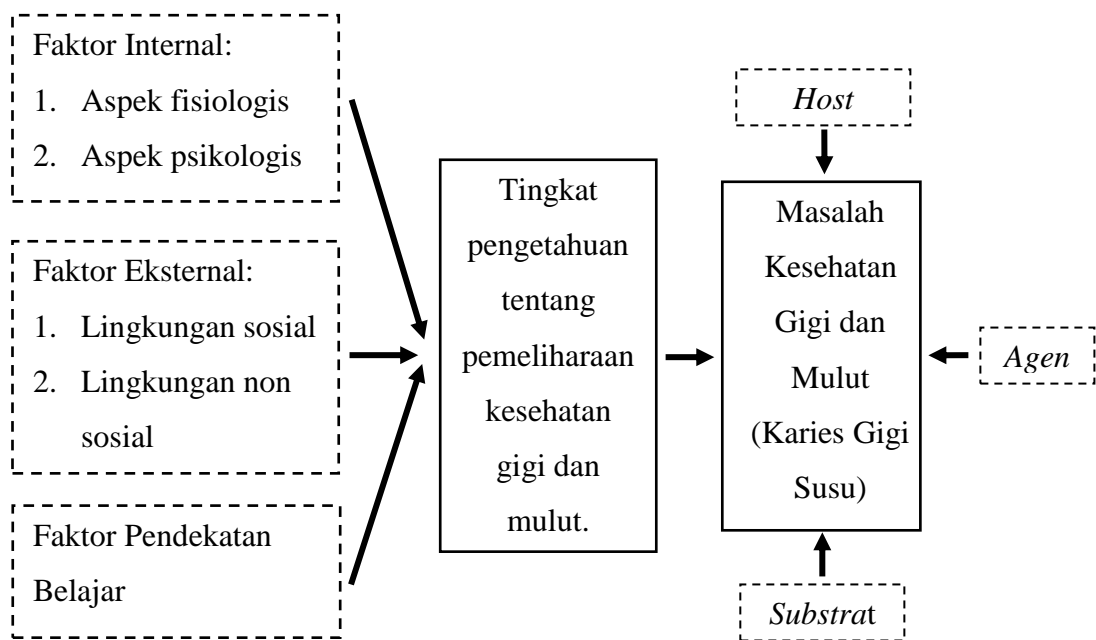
Faktor Internal:
1. Aspek fisiologis
2. Aspek psikologis

Faktor Eksternal:
1. Lingkungan sosial
2. Lingkungan non sosial

Faktor Pendekatan Belajar

Tingkat pengetahuan tentang pemeliharaan kesehatan gigi dan mulut.

Host

Masalah Kesehatan Gigi dan Mulut (Karies Gigi Susu)

Agen

Substrat